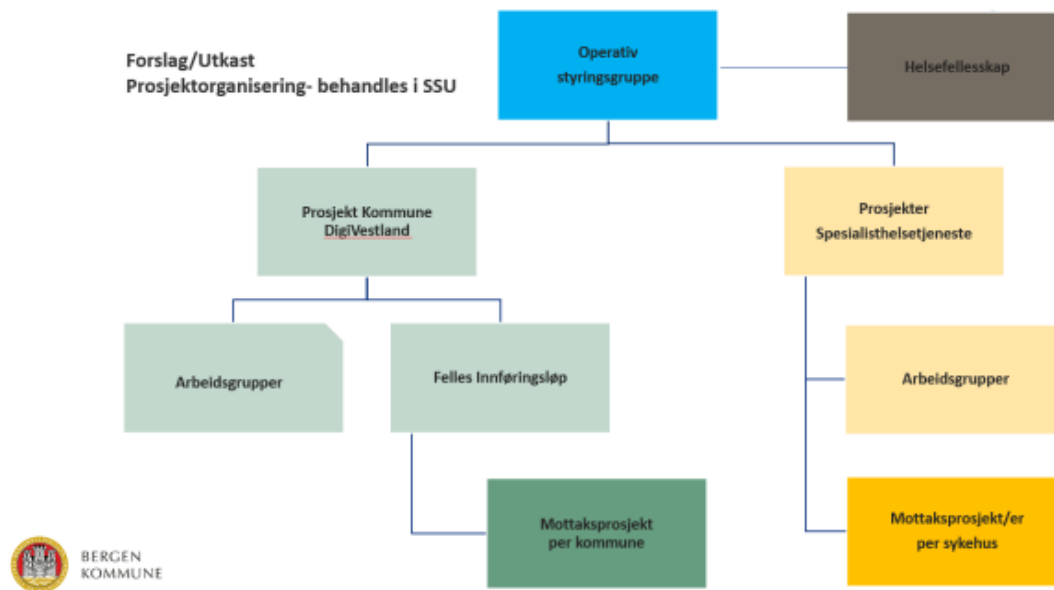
Forslag/Utkast
Prosjektorganisering- behandles i SSU

Operativ styringsgruppe

Helsefellesskap

Prosjekt Kommune DigiVestland

Prosjekter Spesialisthelsetjeneste

Arbeidsgrupper

Felles Innføringsløp

Arbeidsgrupper

Mottaksprosjekt per kommune

Mottaksprosjekt/er per sykehus

BERGEN KOMMUNE